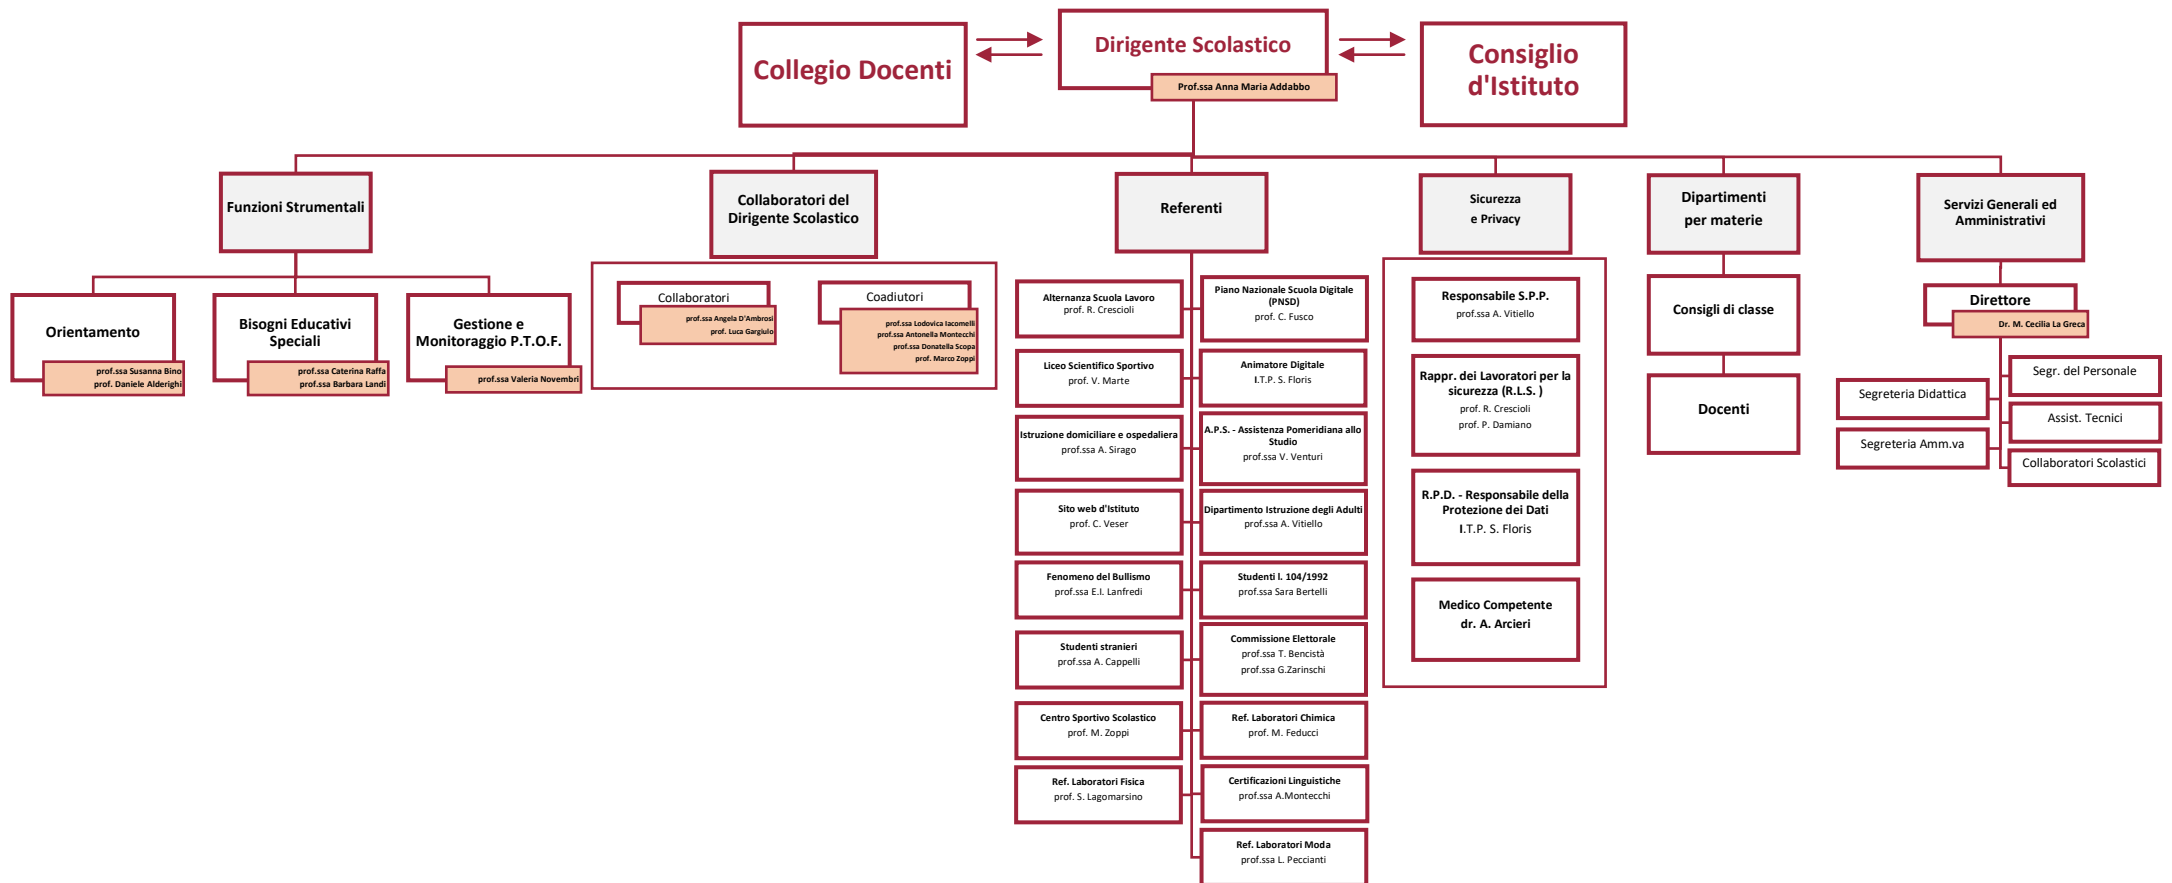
Collegio Docenti

Dirigente Scolastico
Prof.ssa Anna Maria Addabbo

Consiglio d'Istituto

Funzioni Strumentali

Orientamento
prof.ssa Susanna Bino
prof. Daniele Alderighi

Bisogni Educativi Speciali
prof.ssa Caterina Raffa
prof.ssa Barbara Landi

Gestione e Monitoraggio P.T.O.F.
prof.ssa Valeria Novembri

Collaboratori del Dirigente Scolastico

Collaboratori
prof.ssa Angela D'Ambrosi
prof. Luca Gargiulo

Coadiutori
prof.ssa Lodovica Iacomelli
prof.ssa Antonella Montecchi
prof.ssa Donatella Scopa
prof. Marco Zoppi

Referenti

Alternanza Scuola Lavoro
prof. R. Crescioli

Piano Nazionale Scuola Digitale (PNSD)
prof. C. Fusco

Liceo Scientifico Sportivo
prof. V. Marte

Animatore Digitale
I.T.P. S. Floris

Istruzione domiciliare e ospedaliera
prof.ssa A. Sirago

A.P.S. - Assistenza Pomeridiana allo Studio
prof.ssa V. Venturi

Sito web d'Istituto
prof. C. Veser

Dipartimento Istruzione degli Adulti
prof.ssa A. Vitiello

Fenomeno del Bullismo
prof.ssa E.I. Lanfredi

Studenti l. 104/1992
prof.ssa Sara Bertelli

Studenti stranieri
prof.ssa A. Cappelli

Commissione Elettorale
prof.ssa T. Bencistà
prof.ssa G.Zarinschi

Centro Sportivo Scolastico
prof. M. Zoppi

Ref. Laboratori Chimica
prof. M. Feducci

Ref. Laboratori Fisica
prof. S. Lagomarsino

Certificazioni Linguistiche
prof.ssa A.Montecchi

Ref. Laboratori Moda
prof.ssa L. Peccianti

Sicurezza e Privacy

Responsabile S.P.P.
prof.ssa A. Vitiello

Rappr. dei Lavoratori per la sicurezza (R.L.S. )
prof. R. Crescioli
prof. P. Damiano

R.P.D. - Responsabile della Protezione dei Dati
I.T.P. S. Floris

Medico Competente
dr. A. Arcieri

Dipartimenti per materie

Consigli di classe

Docenti

Servizi Generali ed Amministrativi

Direttore
Dr. M. Cecilia La Greca

Segreteria Didattica

Segreteria Amm.va

Segr. del Personale

Assist. Tecnici

Collaboratori Scolastici